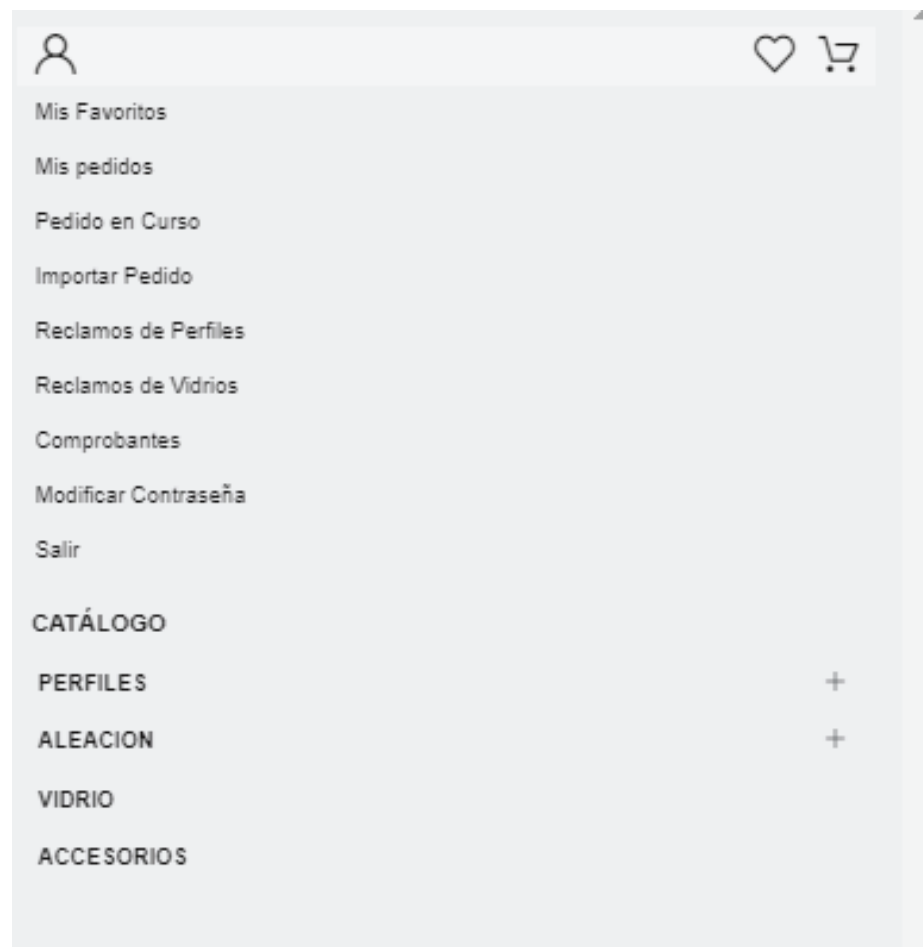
Mis Favoritos

Mis pedidos

Pedido en Curso

Importar Pedido

Reclamos de Perfiles

Reclamos de Vidrios

Comprobantes

Modificar Contraseña

Salir

CATÁLOGO

PERFILES +

ALEACION +

VIDRIO

ACCESORIOS